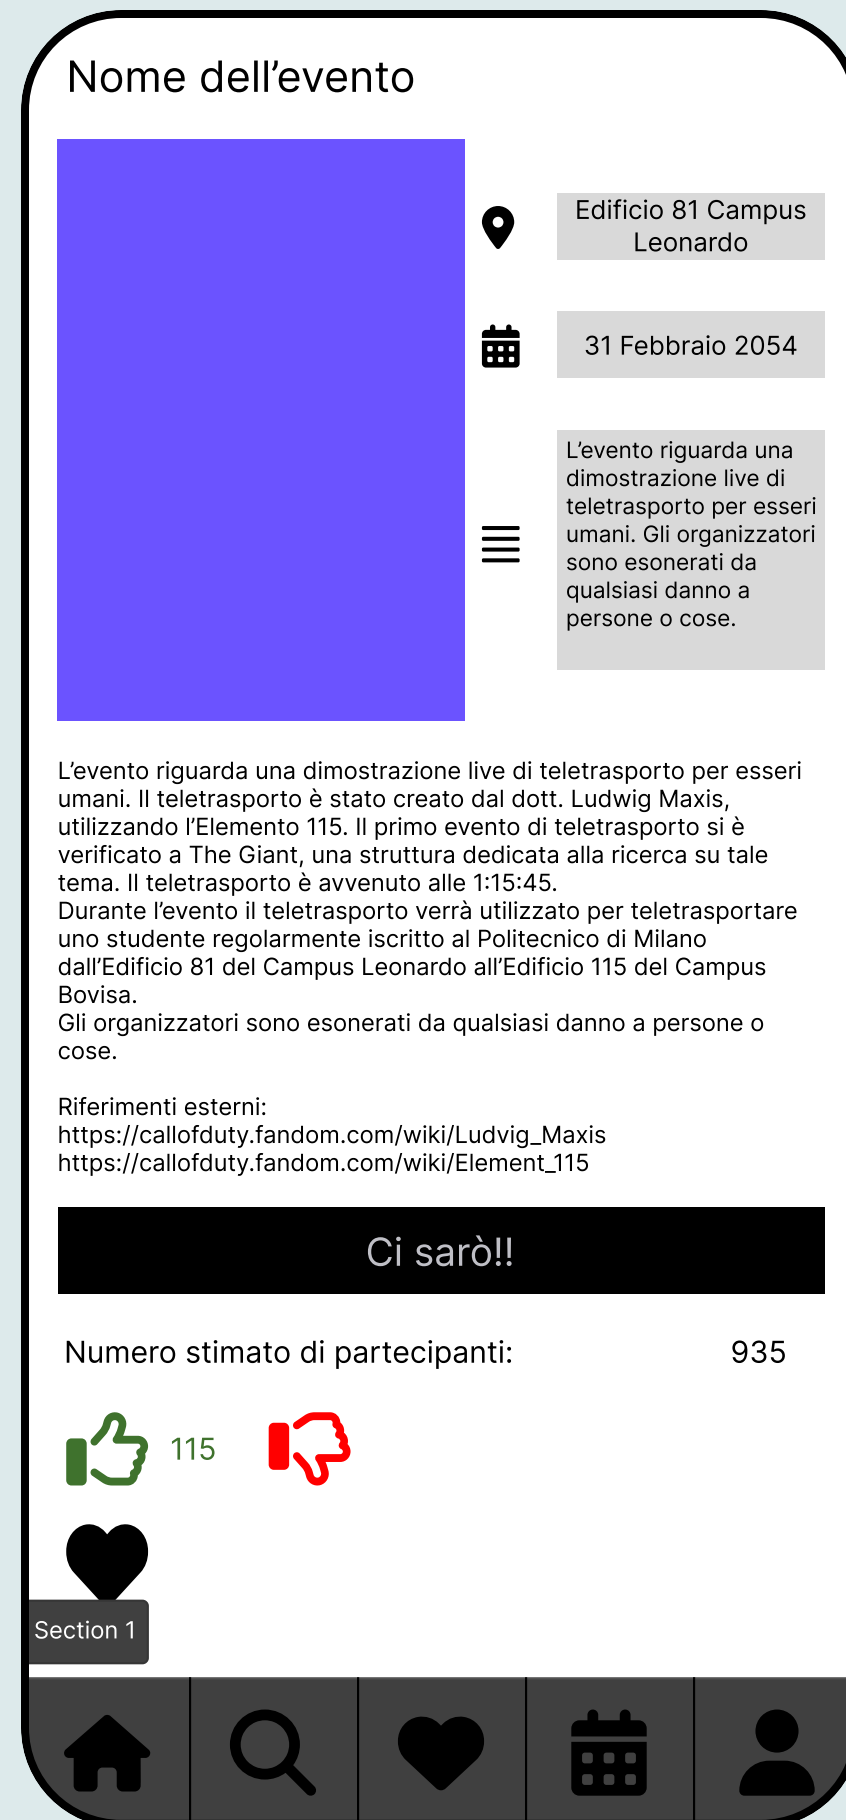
Nome dell’evento

Edificio 81 Campus Leonardo

31 Febbraio 2054

L’evento riguarda una dimostrazione live di teletrasporto per esseri umani. Gli organizzatori sono esonerati da qualsiasi danno a persone o cose.

L’evento riguarda una dimostrazione live di teletrasporto per esseri umani. Il teletrasporto è stato creato dal dott. Ludwig Maxis, utilizzando l’Elemento 115. Il primo evento di teletrasporto si è verificato a The Giant, una struttura dedicata alla ricerca su tale tema. Il teletrasporto è avvenuto alle 1:15:45.
Durante l’evento il teletrasporto verrà utilizzato per teletrasportare uno studente regolarmente iscritto al Politecnico di Milano dall’Edificio 81 del Campus Leonardo all’Edificio 115 del Campus Bovisa.
Gli organizzatori sono esonerati da qualsiasi danno a persone o cose.

Riferimenti esterni:
https://callofduty.fandom.com/wiki/Ludvig_Maxis
https://callofduty.fandom.com/wiki/Element_115

Ci sarò!!

Numero stimato di partecipanti: 935

115

Section 1